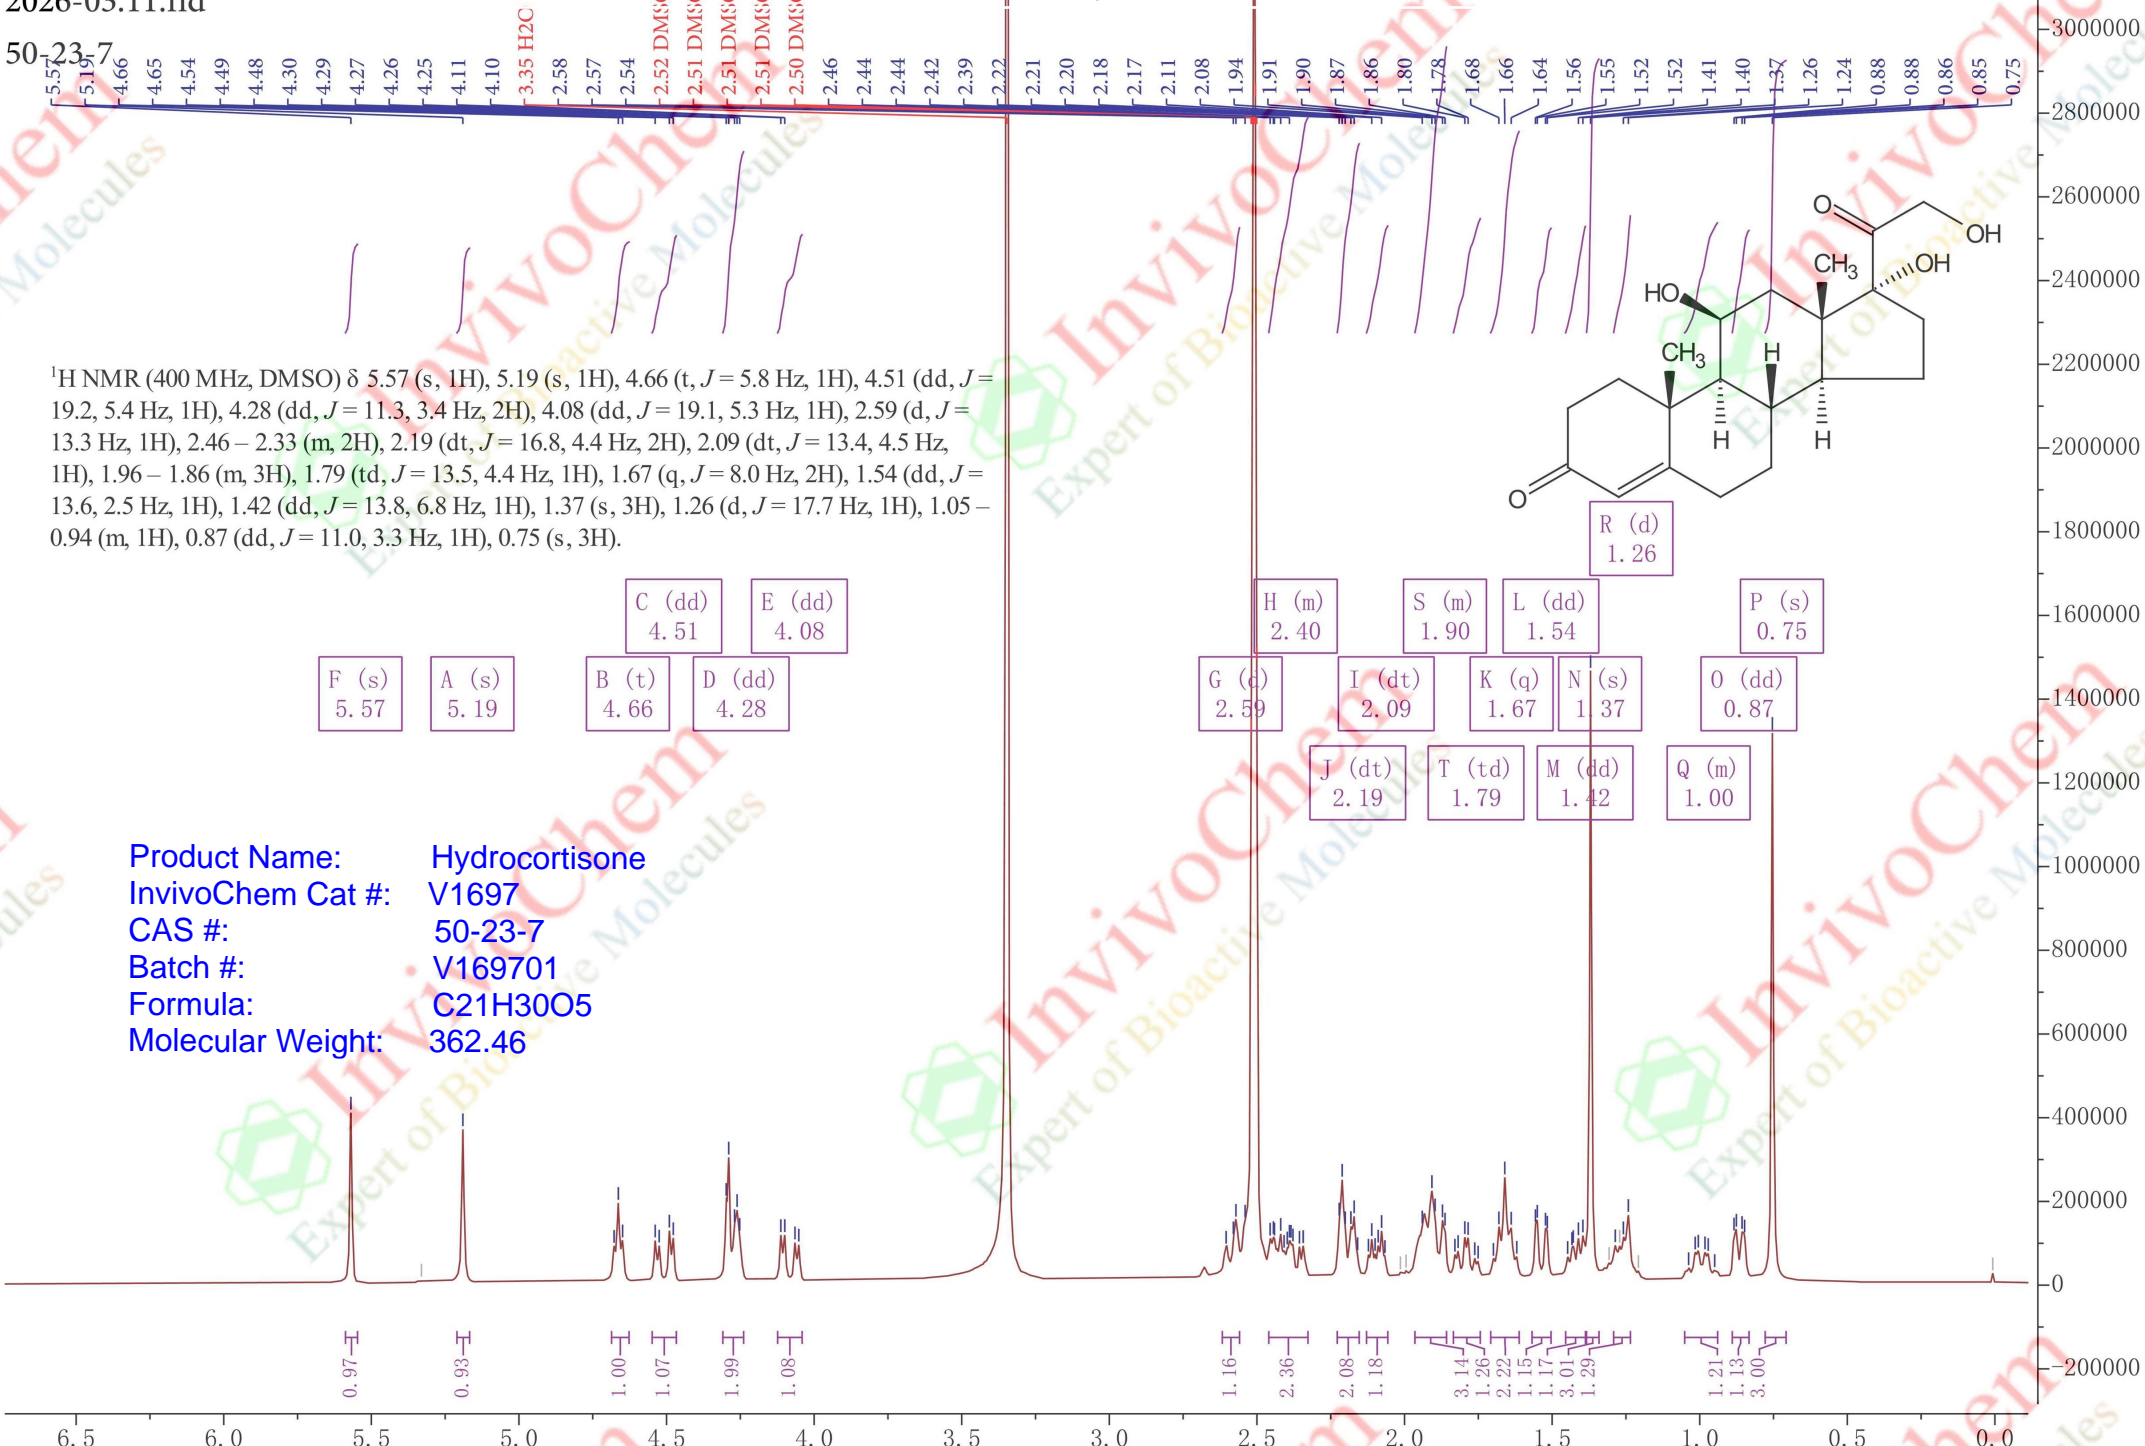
2026-05.11.fid
50-23-7

5.57
5.19
4.66
4.65
4.54
4.49
4.48
4.30
4.29
4.27
4.26
4.25
4.11
4.10
3.35 H2C
2.58
2.57
2.54
2.52 DMSO
2.51 DMSO
2.51 DMSO
2.51 DMSO
2.50 DMSO
2.46
2.44
2.44
2.42
2.39
2.22
2.21
2.20
2.18
2.17
2.11
2.08
1.94
1.91
1.90
1.87
1.86
1.80
1.78
1.68
1.66
1.64
1.56
1.55
1.52
1.52
1.41
1.40
1.37
1.26
1.24
0.88
0.88
0.86
0.85
0.75

$^1$H NMR (400 MHz, DMSO) δ 5.57 (s, 1H), 5.19 (s, 1H), 4.66 (t, $J$ = 5.8 Hz, 1H), 4.51 (dd, $J$ = 19.2, 5.4 Hz, 1H), 4.28 (dd, $J$ = 11.3, 3.4 Hz, 2H), 4.08 (dd, $J$ = 19.1, 5.3 Hz, 1H), 2.59 (d, $J$ = 13.3 Hz, 1H), 2.46 – 2.33 (m, 2H), 2.19 (dt, $J$ = 16.8, 4.4 Hz, 2H), 2.09 (dt, $J$ = 13.4, 4.5 Hz, 1H), 1.96 – 1.86 (m, 3H), 1.79 (td, $J$ = 13.5, 4.4 Hz, 1H), 1.67 (q, $J$ = 8.0 Hz, 2H), 1.54 (dd, $J$ = 13.6, 2.5 Hz, 1H), 1.42 (dd, $J$ = 13.8, 6.8 Hz, 1H), 1.37 (s, 3H), 1.26 (d, $J$ = 17.7 Hz, 1H), 1.05 – 0.94 (m, 1H), 0.87 (dd, $J$ = 11.0, 3.3 Hz, 1H), 0.75 (s, 3H).

O
OH
CH3
OH
HO
CH3
H
H
H
O

R (d) 1.26
C (dd) 4.51
E (dd) 4.08
H (m) 2.40
S (m) 1.90
L (dd) 1.54
P (s) 0.75
F (s) 5.57
A (s) 5.19
B (t) 4.66
D (dd) 4.28
G (d) 2.59
I (dt) 2.09
K (q) 1.67
N (s) 1.37
O (dd) 0.87
J (dt) 2.19
T (td) 1.79
M (dd) 1.42
Q (m) 1.00

Product Name: Hydrocortisone
InvivoChem Cat #: V1697
CAS #: 50-23-7
Batch #: V169701
Formula: C21H30O5
Molecular Weight: 362.46

0.97
0.93
1.00
1.07
1.99
1.08
1.16
2.36
2.08
1.18
3.14
1.26
2.22
1.15
1.17
3.01
1.29
1.21
1.13
3.00

3000000
2800000
2600000
2400000
2200000
2000000
1800000
1600000
1400000
1200000
1000000
800000
600000
400000
200000
0
-200000

6.5
6.0
5.5
5.0
4.5
4.0
3.5
3.0
2.5
2.0
1.5
1.0
0.5
0.0